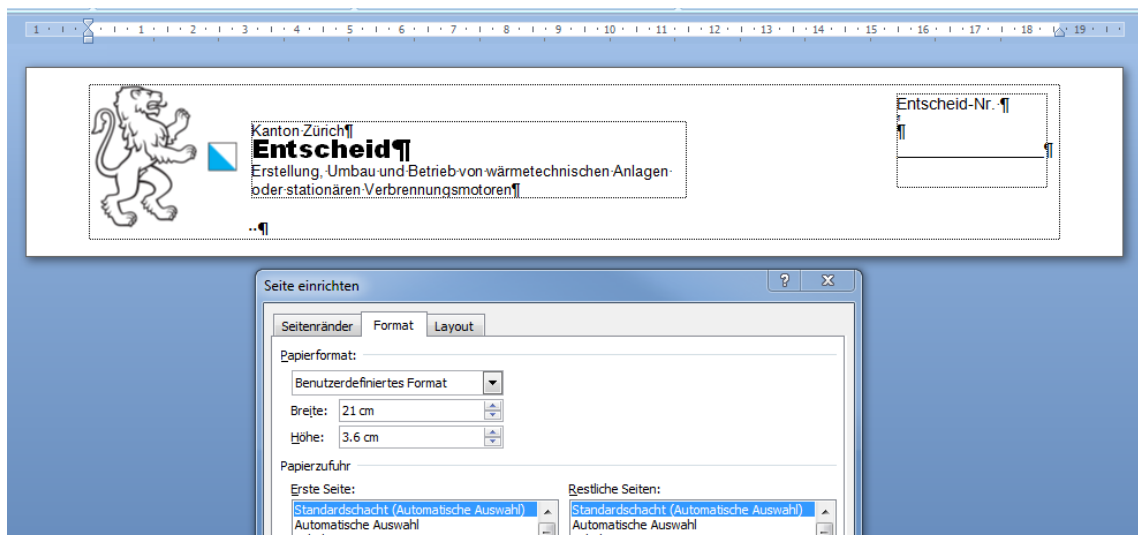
1 · 1 · 2 · 3 · 4 · 5 · 6 · 7 · 8 · 9 · 10 · 11 · 12 · 13 · 14 · 15 · 16 · 17 · 18 · 19

Kanton·Zürich¶
Entscheid¶
Erstellung,·Umbau·und·Betrieb·von·wärmetechnischen·Anlagen·oder·stationären·Verbrennungsmotoren¶

Entscheid-Nr.·¶
¶
¶

··¶

Seite einrichten
?
X

Seitenränder | Format | Layout

Papierformat:
Benutzerdefiniertes Format
Breite: 21 cm
Höhe: 3.6 cm

Papierzufuhr
Erste Seite:
Standardschacht (Automatische Auswahl)
Automatische Auswahl

Restliche Seiten:
Standardschacht (Automatische Auswahl)
Automatische Auswahl